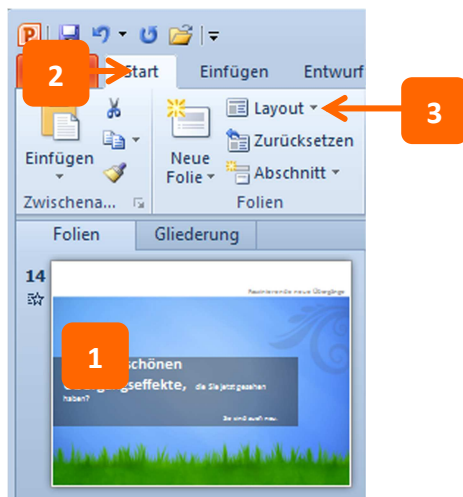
2
Start
Einfügen
Entwurf
3
Layout
Zurücksetzen
Abschnitt
Einfügen
Neue Folie
Zwischena...
Folien
Folien
Gliederung
14
Faszinierende neue Übergänge
1
schönen
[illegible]gseffekte,
die Sie jetzt gesehen haben?
Sie sind auch neu.